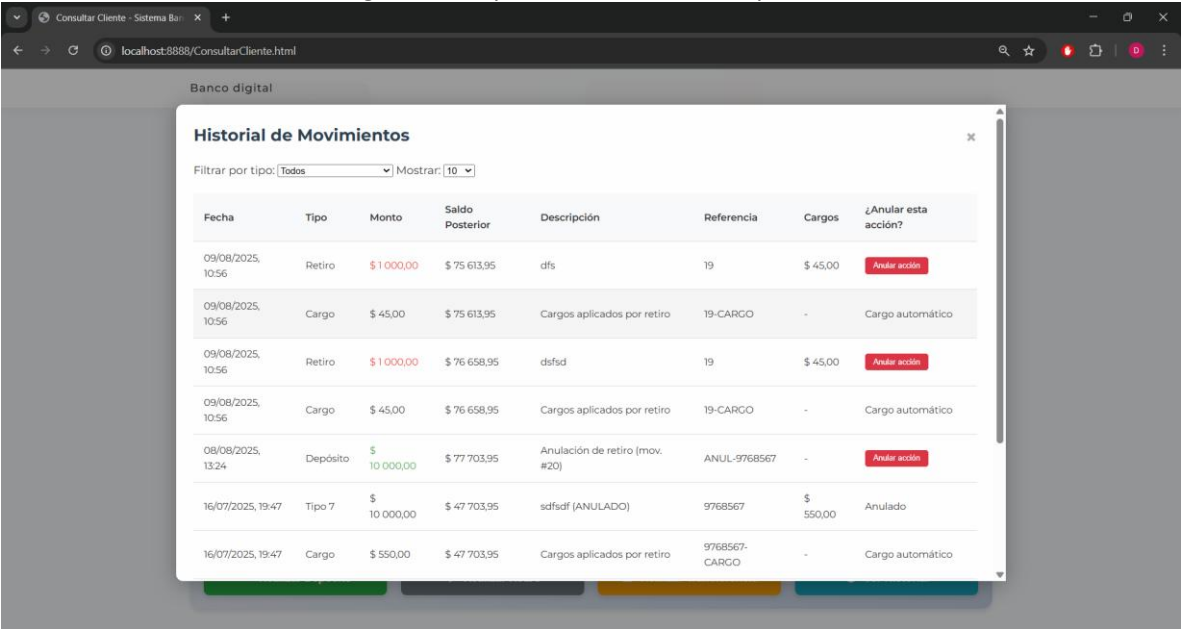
Consultar Cliente - Sistema Ban ×
localhost:8888/ConsultarCliente.html

Banco digital

Historial de Movimientos

×

Filtrar por tipo: Todos Mostrar: 10

| Fecha | Tipo | Monto | Saldo Posterior | Descripción | Referencia | Cargos | ¿Anular esta acción? |
|---|---|---|---|---|---|---|---|
| 09/08/2025, 10:56 | Retiro | $ 1 000,00 | $ 75 613,95 | dfs | 19 | $ 45,00 | Anular acción |
| 09/08/2025, 10:56 | Cargo | $ 45,00 | $ 75 613,95 | Cargos aplicados por retiro | 19-CARGO | - | Cargo automático |
| 09/08/2025, 10:56 | Retiro | $ 1 000,00 | $ 76 658,95 | dsfsd | 19 | $ 45,00 | Anular acción |
| 09/08/2025, 10:56 | Cargo | $ 45,00 | $ 76 658,95 | Cargos aplicados por retiro | 19-CARGO | - | Cargo automático |
| 08/08/2025, 13:24 | Depósito | $ 10 000,00 | $ 77 703,95 | Anulación de retiro (mov. #20) | ANUL-9768567 | - | Anular acción |
| 16/07/2025, 19:47 | Tipo 7 | $ 10 000,00 | $ 47 703,95 | sdfsdf (ANULADO) | 9768567 | $ 550,00 | Anulado |
| 16/07/2025, 19:47 | Cargo | $ 550,00 | $ 47 703,95 | Cargos aplicados por retiro | 9768567-CARGO | - | Cargo automático |